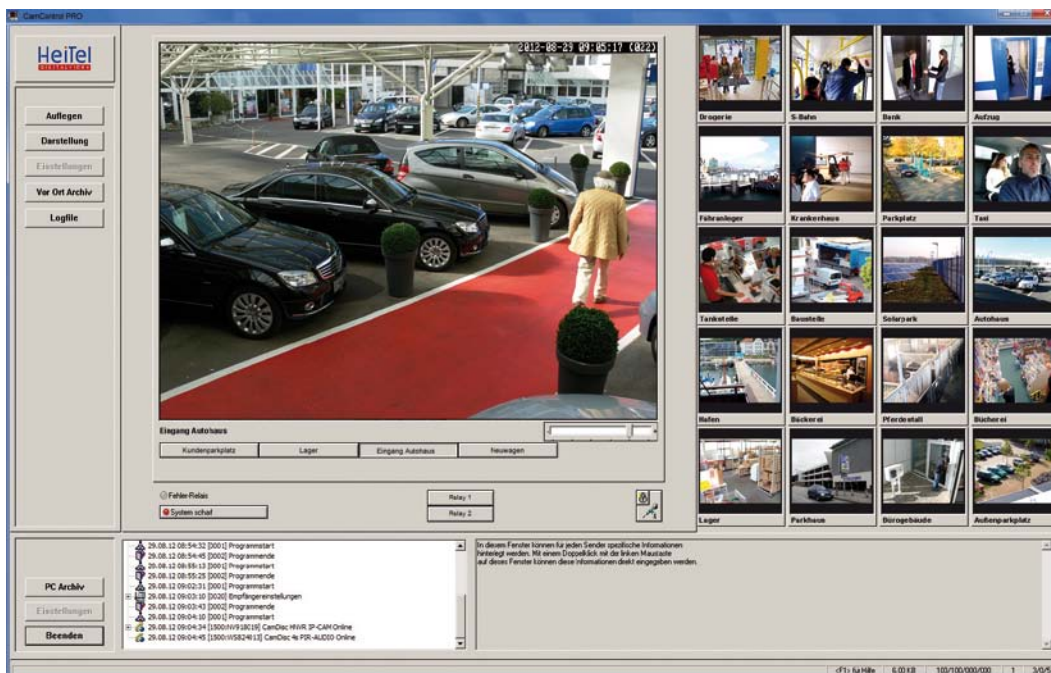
CamControl PRO

HeiTel

Auflegen
Darstellung
Einstellungen
Vor Ort Archiv
Logfile

2012-08-29 09:05:17 (022)

Eingang Autohaus

Kundenparkplatz | Lager | Eingang Autohaus | Neuwagen

Fehler-Relais
System scharf

Relay 1
Relay 2

Drogerie
S-Bahn
Bank
Aufzug
Fähranleger
Krankenhaus
Parkplatz
Taxi
Tankstelle
Baustelle
Solarpark
Autohaus
Hafen
Bäckerei
Pferdestall
Bücherei
Lager
Parkhaus
Bürogebäude
Außenparkplatz

PC Archiv
Einstellungen
Beenden

29.08.12 08:54:32 [0001] Programmstart
29.08.12 08:54:45 [0002] Programmende
29.08.12 08:55:13 [0001] Programmstart
29.08.12 08:55:25 [0002] Programmende
29.08.12 09:02:31 [0001] Programmstart
29.08.12 09:03:10 [0020] Empfängereinstellungen
29.08.12 09:03:43 [0002] Programmende
29.08.12 09:04:10 [0001] Programmstart
29.08.12 09:04:34 [1500:NV918019] CamDisc HWR IP-CAM Online
29.08.12 09:04:45 [1500:W5824613] CamDisc 4s PIR-AUDIO Online

In diesem Fenster können für jeden Sender spezifische Informationen hinterlegt werden. Mit einem Doppelklick mit der linken Maustaste auf dieses Fenster können diese Informationen direkt eingegeben werden.

<F1> für Hilfe | 6.00 KB | 100/100/000/000 | 1 | 3/0/5